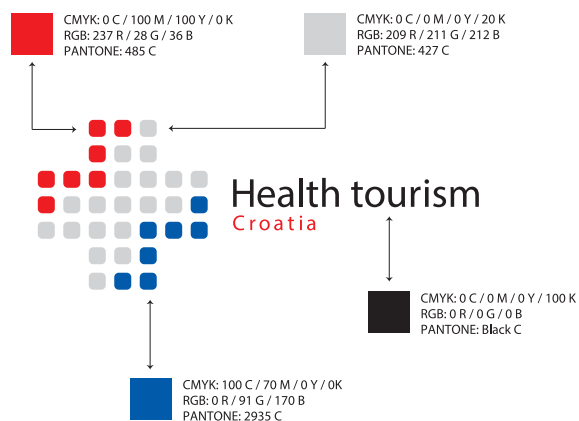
CMYK: 0 C / 100 M / 100 Y / 0 K
RGB: 237 R / 28 G / 36 B
PANTONE: 485 C

CMYK: 0 C / 0 M / 0 Y / 20 K
RGB: 209 R / 211 G / 212 B
PANTONE: 427 C

Health tourism
Croatia

CMYK: 0 C / 0 M / 0 Y / 100 K
RGB: 0 R / 0 G / 0 B
PANTONE: Black C

CMYK: 100 C / 70 M / 0 Y / 0K
RGB: 0 R / 91 G / 170 B
PANTONE: 2935 C